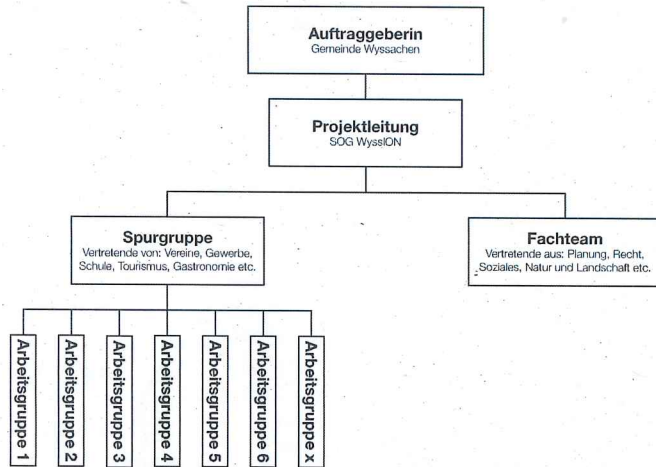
Auftraggeberin
Gemeinde Wyssachen

Projektleitung
SOG WyssION

Spurgruppe
Vertretende von: Vereine, Gewerbe, Schule, Tourismus, Gastronomie etc.

Fachteam
Vertretende aus: Planung, Recht, Soziales, Natur und Landschaft etc.

Arbeitsgruppe 1

Arbeitsgruppe 2

Arbeitsgruppe 3

Arbeitsgruppe 4

Arbeitsgruppe 5

Arbeitsgruppe 6

Arbeitsgruppe x